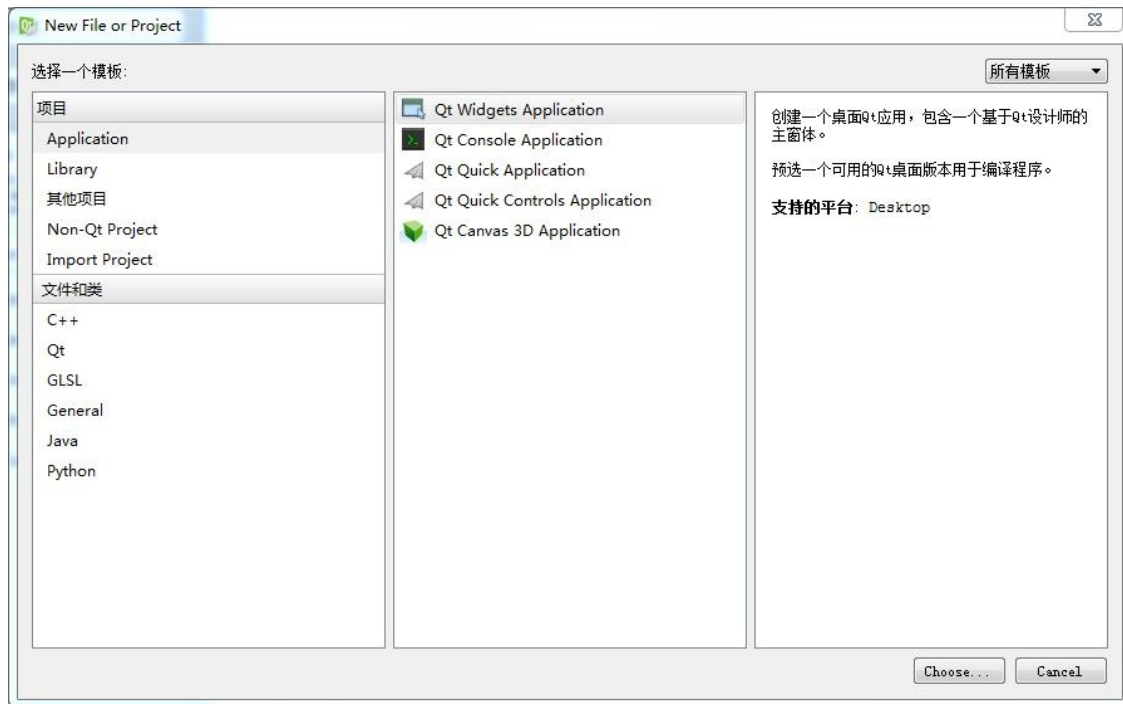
New File or Project

选择一个模板:

所有模板

项目
Application
Library
其他项目
Non-Qt Project
Import Project
文件和类
C++
Qt
GLSL
General
Java
Python

Qt Widgets Application
Qt Console Application
Qt Quick Application
Qt Quick Controls Application
Qt Canvas 3D Application

创建一个桌面Qt应用，包含一个基于Qt设计师的主窗体。

预选一个可用的Qt桌面版本用于编译程序。

**支持的平台**: Desktop

Choose...
Cancel